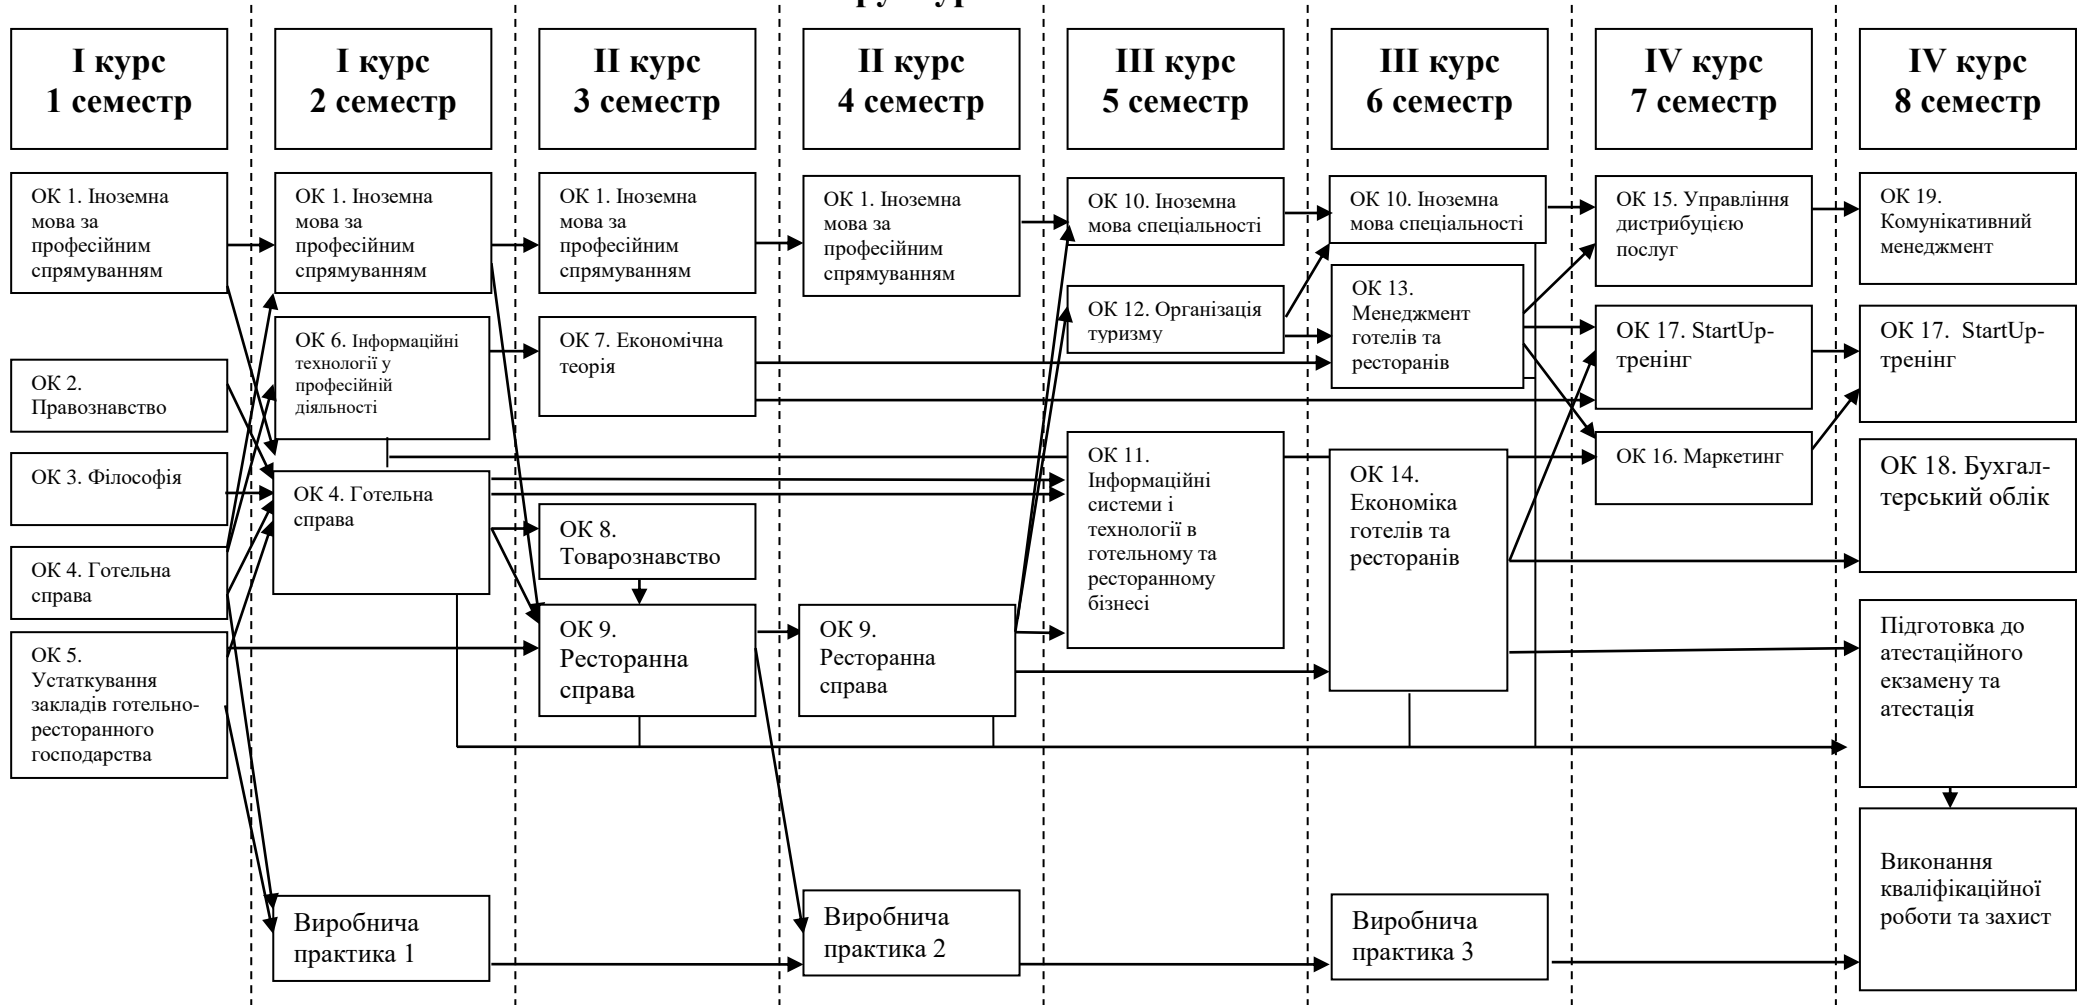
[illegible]

I курс
1 семестр

I курс
2 семестр

II курс
3 семестр

II курс
4 семестр

III курс
5 семестр

III курс
6 семестр

IV курс
7 семестр

IV курс
8 семестр

ОК 1. Іноземна мова за професійним спрямуванням

ОК 2. Правознавство

ОК 3. Філософія

ОК 4. Готельна справа

ОК 5. Устаткування закладів готельно-ресторанного господарства

ОК 1. Іноземна мова за професійним спрямуванням

ОК 6. Інформаційні технології у професійній діяльності

ОК 4. Готельна справа

Виробнича практика 1

ОК 1. Іноземна мова за професійним спрямуванням

ОК 7. Економічна теорія

ОК 8. Товарознавство

ОК 9. Ресторанна справа

ОК 1. Іноземна мова за професійним спрямуванням

ОК 9. Ресторанна справа

Виробнича практика 2

ОК 10. Іноземна мова спеціальності

ОК 12. Організація туризму

ОК 11. Інформаційні системи і технології в готельному та ресторанному бізнесі

ОК 10. Іноземна мова спеціальності

ОК 13. Менеджмент готелів та ресторанів

ОК 14. Економіка готелів та ресторанів

Виробнича практика 3

ОК 15. Управління дистрибуцією послуг

ОК 17. StartUp-тренінг

ОК 16. Маркетинг

ОК 19. Комунікативний менеджмент

ОК 17. StartUp-тренінг

ОК 18. Бухгалтерський облік

Підготовка до атестаційного екзамену та атестація

Виконання кваліфікаційної роботи та захист